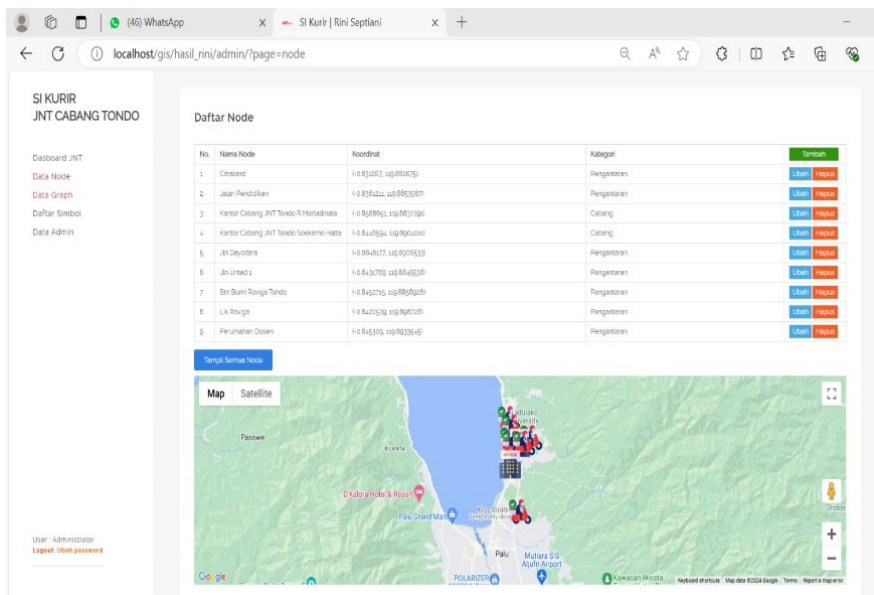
(46) WhatsApp
SI Kurir | Rini Septiani
localhost/gis/hasil_rini/admin/?page=node

SI KURIR
JNT CABANG TONDO

Dasboard JNT
Data Node
Data Graph
Daftar Simbol
Data Admin

User : Administrator
Logout. Ubah password

Daftar Node

| No. | Nama Node | Koordinat | Kategori | Tambah |
|---|---|---|---|---|
| 1 | Citraland | (-0.831267, 119.882675) | Pengantaran | Ubah Hapus |
| 2 | Jalan Pendidikan | (-0.836411, 119.885387) | Pengantaran | Ubah Hapus |
| 3 | Kantor Cabang JNT Tondo R Martadinata | (-0.8568651, 119.8837291) | Cabang | Ubah Hapus |
| 4 | Kantor Cabang JNT Tondo Soekarno Hatta | (-0.8446594, 119.8904160) | Cabang | Ubah Hapus |
| 5 | Jln Dayodara | (-0.8848177, 119.8906533) | Pengantaran | Ubah Hapus |
| 6 | Jln Untad 1 | (-0.8431788, 119.8845538) | Pengantaran | Ubah Hapus |
| 7 | Btn Bumi Roviga Tondo | (-0.8452715, 119.8858928) | Pengantaran | Ubah Hapus |
| 8 | Lrk Roviga | (-0.8420579, 119.8987281) | Pengantaran | Ubah Hapus |
| 9 | Perumahan Dosen | (-0.845309, 119.8933646) | Pengantaran | Ubah Hapus |

Tampil Semua Node

Map Satellite
Pasowe
BULANTA
Tadulako University
D'Kalora Hotel & Resort
Palu Grand Mall
Palu
Mutiara S.S. Aljufri Airport
POLARIZER
Kawasan Wisata
Google
Keyboard shortcuts Map data ©2024 Google Terms Report a map error